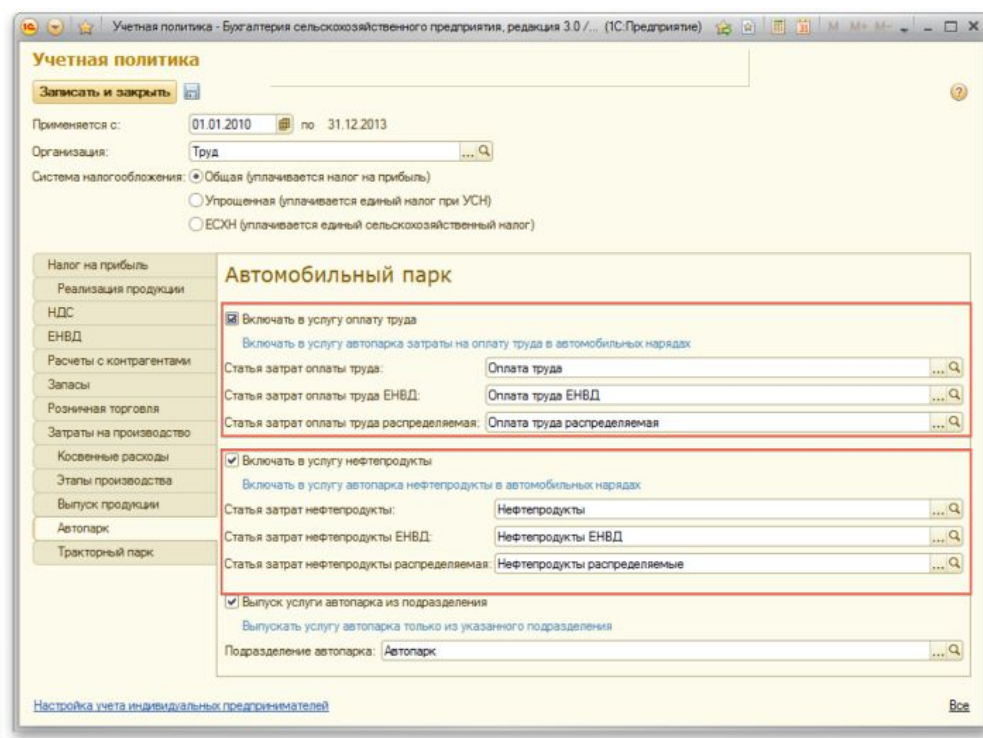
Учетная политика - Бухгалтерия сельскохозяйственного предприятия, редакция 3.0 /... (1С:Предприятие)

Учетная политика

Записать и закрыть

Применяется с: 01.01.2010 по 31.12.2013

Организация: Труд

Система налогообложения: Общая (уплачивается налог на прибыль)

Упрощенная (уплачивается единый налог при УСН)

ЕСХН (уплачивается единый сельскохозяйственный налог)

Налог на прибыль
Реализация продукции
НДС
ЕНВД
Расчеты с контрагентами
Запасы
Розничная торговля
Затраты на производство
Косвенные расходы
Этапы производства
Выпуск продукции
Автопарк
Тракторный парк

Автомобильный парк

Включать в услугу оплату труда

Включать в услугу автопарка затраты на оплату труда в автомобильных нарядах

Статья затрат оплаты труда: Оплата труда

Статья затрат оплаты труда ЕНВД: Оплата труда ЕНВД

Статья затрат оплаты труда распределяемая: Оплата труда распределяемая

Включать в услугу нефтепродукты

Включать в услугу автопарка нефтепродукты в автомобильных нарядах

Статья затрат нефтепродукты: Нефтепродукты

Статья затрат нефтепродукты ЕНВД: Нефтепродукты ЕНВД

Статья затрат нефтепродукты распределяемая: Нефтепродукты распределяемые

Выпуск услуги автопарка из подразделения

Выпускать услугу автопарка только из указанного подразделения

Подразделение автопарка: Автопарк

Настройка учета индивидуальных предпринимателей

Все